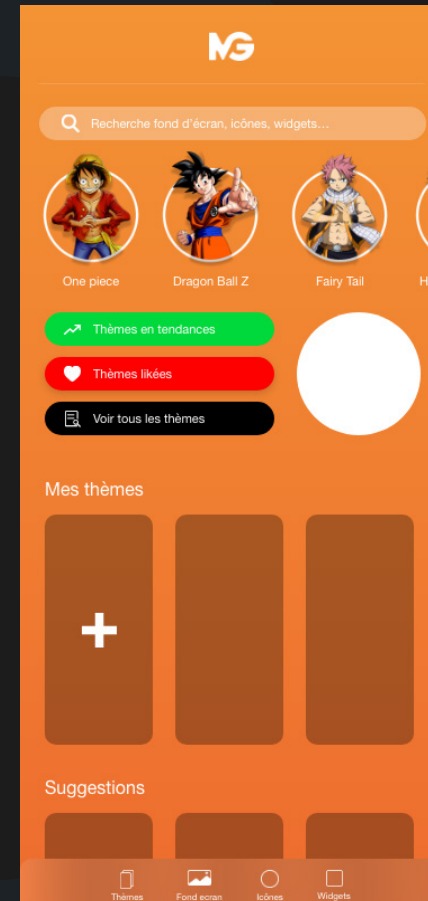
MG

Recherche fond d'écran, icônes, widgets...

One piece
Dragon Ball Z
Fairy Tail
H

Thèmes en tendances
Thèmes likées
Voir tous les thèmes

Mes thèmes

+

Suggestions

Thèmes
Fond ecran
Icônes
Widgets